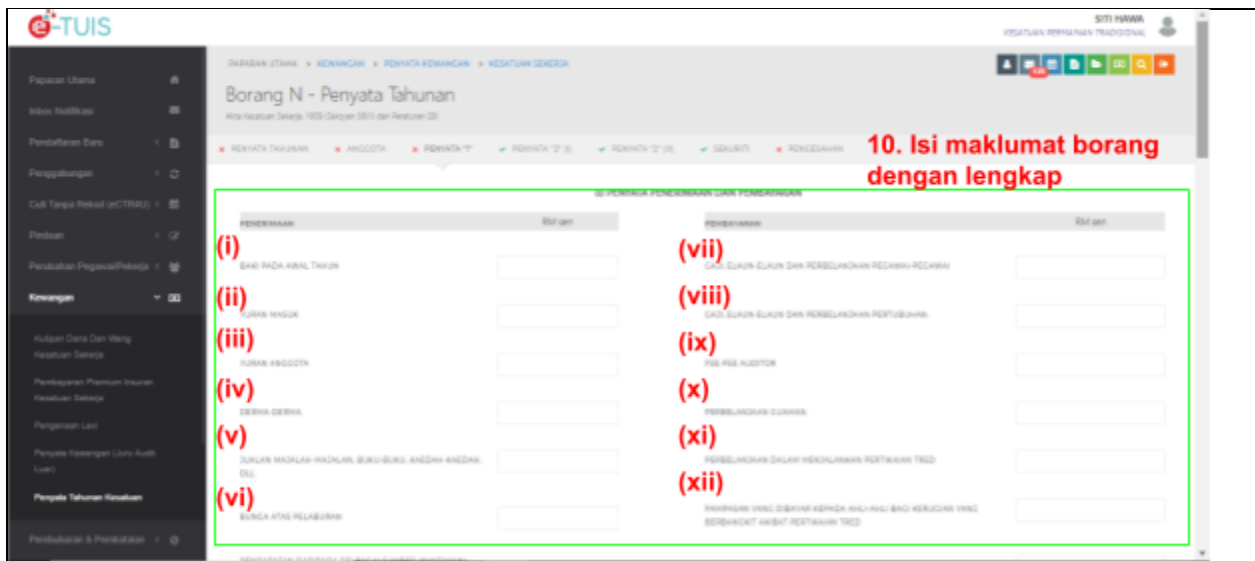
e-TUIS

SITI HAWA
KESATUAN PERNIAGAAN TRADISIONAL

Paparan Utama
Inbox Notifikasi
Pendaftaran Baru
Penggabungan
Cuti Tanpa Rekod (eCTR4U)
Pindaan
Perubahan Pegawai/Pekerja
Kewangan
Kutipan Dana Dan Wang Kesatuan Sekerja
Pembayaran Premium Insuran Kesatuan Sekerja
Pengenaan Levi
Penyata Kewangan (Juru Audit Luar)
Penyata Tahunan Kesatuan
Pembubaran & Pembatalan

PAPARAN UTAMA > KEWANGAN > PENYATA KEWANGAN > KESATUAN SEKERJA

Borang N - Penyata Tahunan
Akta Kesatuan Sekerja, 1959 (Seksyen 56(1) dan Peraturan 28)

PENYATA TAHUNAN ANGGOTA PENYATA "F" PENYATA "G" (I) PENYATA "G" (II) SEKURITI PENGESAHAN

10. Isi maklumat borang dengan lengkap

III PENYATA PENERIMAAN DAN PEMBAYARAN

| PENERIMAAN | RM sen | PEMBAYARAN | RM sen |
|---|---|---|---|
| (i) BAKI PADA AWAL TAHUN | | (vii) GAJI, ELAUN-ELAUN DAN PERBELANJAAN PEGAWAI-PEGAWAI | |
| (ii) YURAN MASUK | | (viii) GAJI, ELAUN-ELAUN DAN PERBELANJAAN PERTUBUHAN | |
| (iii) YURAN ANGGOTA | | (ix) FEE-FEE AUDITOR | |
| (iv) DERMA-DERMA | | (x) PERBELANJAAN GUAMAN | |
| (v) JUALAN MAJALAH-MAJALAH, BUKU-BUKU, KAEDAH-KAEDAH, DLL | | (xi) PERBELANJAAN DALAM MENJALANKAN PERTIKAIAN TRED | |
| (vi) BUNGA ATAS PELABURAN | | (xii) PAMPASAN YANG DIBAYAR KEPADA AHLI-AHLI BAGI KERUGIAN YANG BERBANGKIT AKIBAT PERTIKAIAN TRED | |

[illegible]